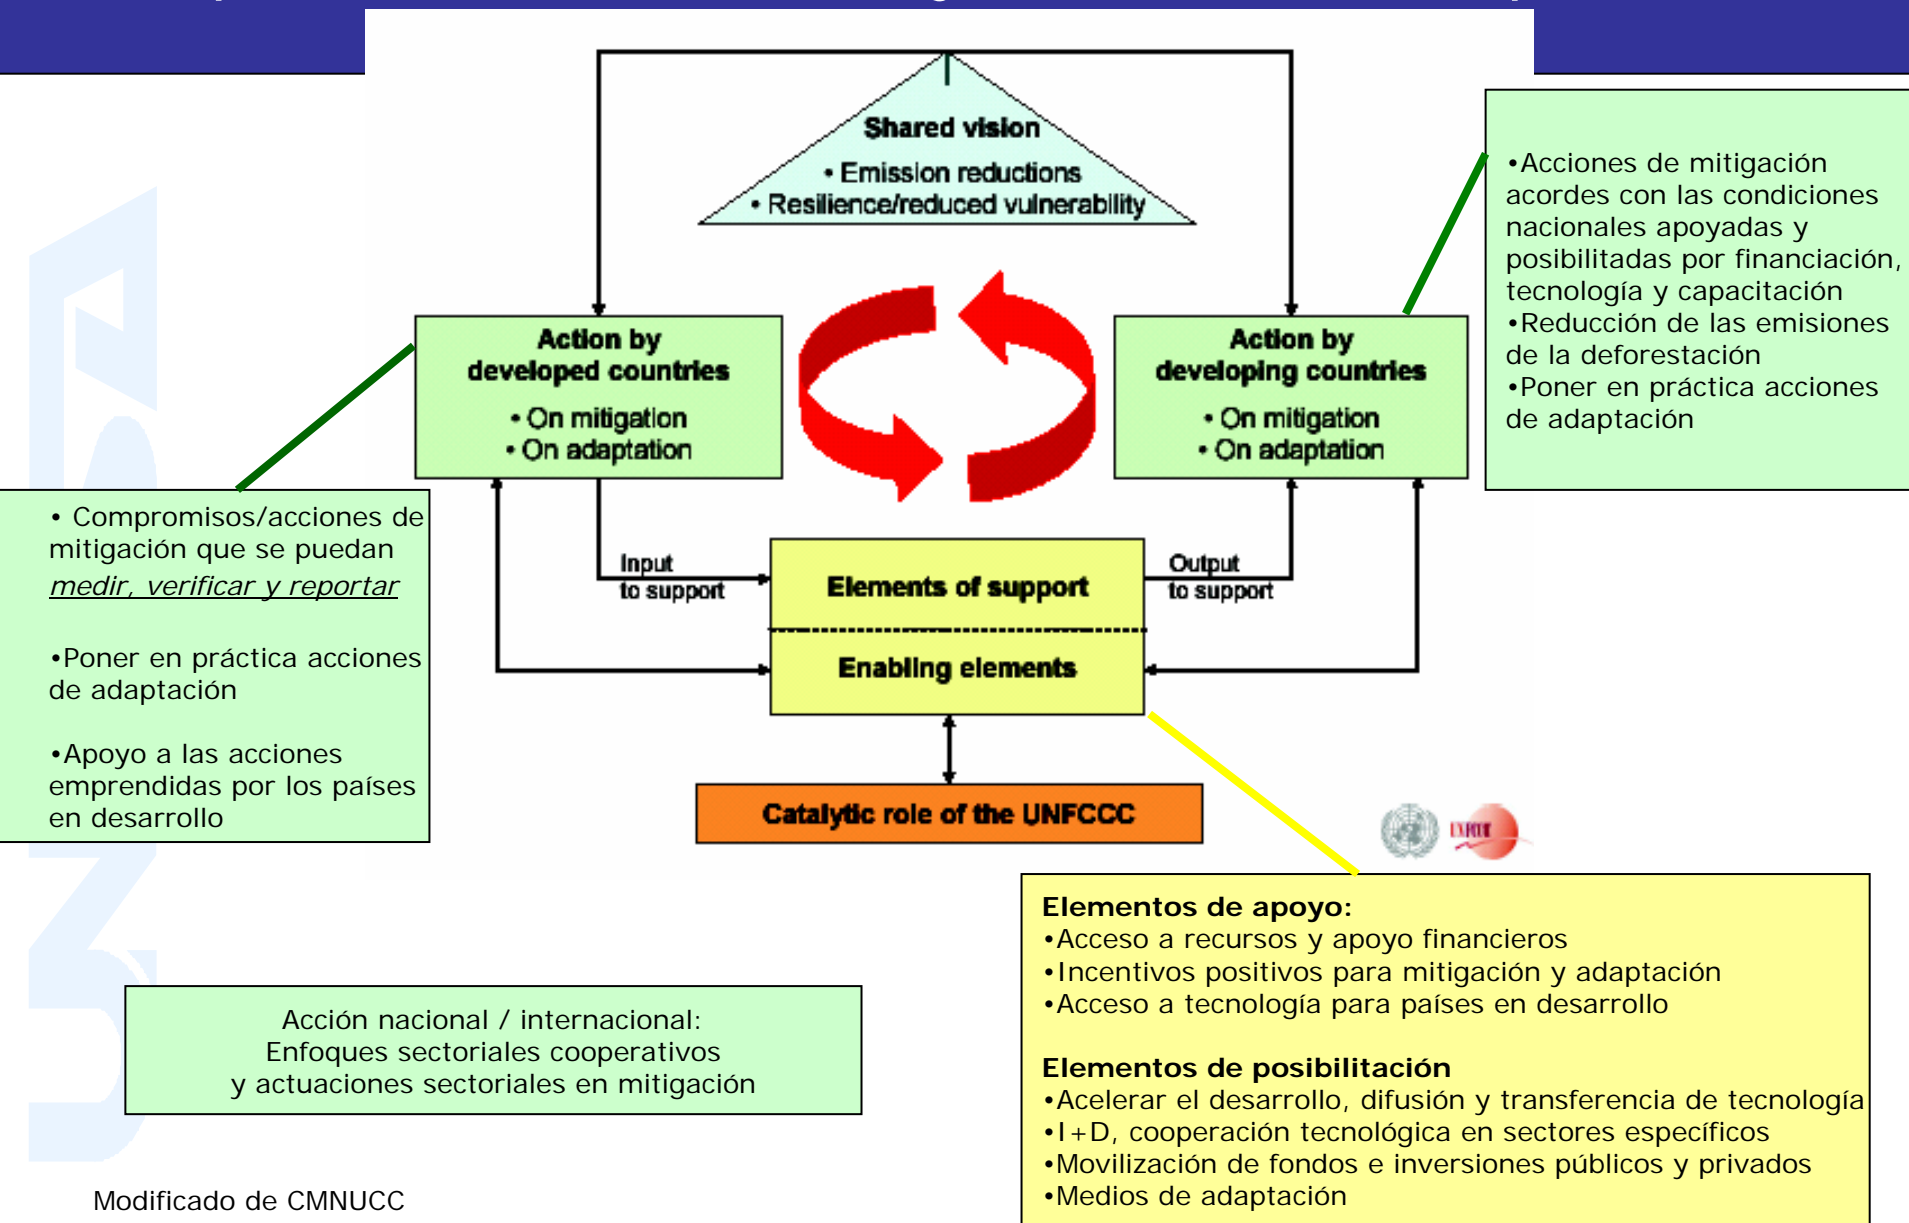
Shared vision
• Emission reductions
• Resilience/reduced vulnerability

•Acciones de mitigación acordes con las condiciones nacionales apoyadas y posibilitadas por financiación, tecnología y capacitación
•Reducción de las emisiones de la deforestación
•Poner en práctica acciones de adaptación

Action by developed countries
• On mitigation
• On adaptation

Action by developing countries
• On mitigation
• On adaptation

• Compromisos/acciones de mitigación que se puedan *medir, verificar y reportar*

•Poner en práctica acciones de adaptación

•Apoyo a las acciones emprendidas por los países en desarrollo

Input to support

Elements of support

Enabling elements

Output to support

Catalytic role of the UNFCCC

UNFCCC

Elementos de apoyo:
•Acceso a recursos y apoyo financieros
•Incentivos positivos para mitigación y adaptación
•Acceso a tecnología para países en desarrollo

Elementos de posibilitación
•Acelerar el desarrollo, difusión y transferencia de tecnología
•I+D, cooperación tecnológica en sectores específicos
•Movilización de fondos e inversiones públicos y privados
•Medios de adaptación

Acción nacional / internacional:
Enfoques sectoriales cooperativos
y actuaciones sectoriales en mitigación

Modificado de CMNUCC